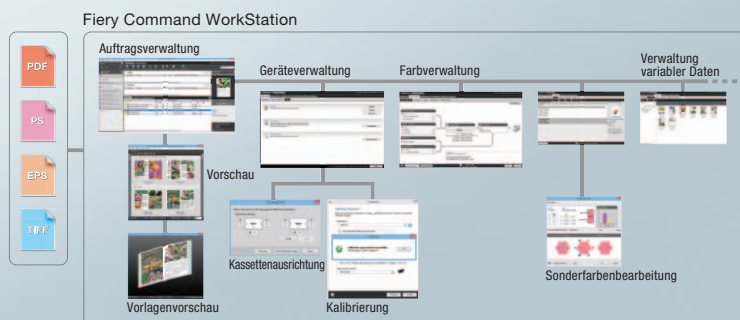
Fiery Command WorkStation

PDF

PS

EPS

TIFF

Auftragsverwaltung

Geräteverwaltung

Farbverwaltung

Verwaltung variabler Daten

Vorschau

Vorlagenvorschau

Kassettenausrichtung

Kalibrierung

Sonderfarbenbearbeitung